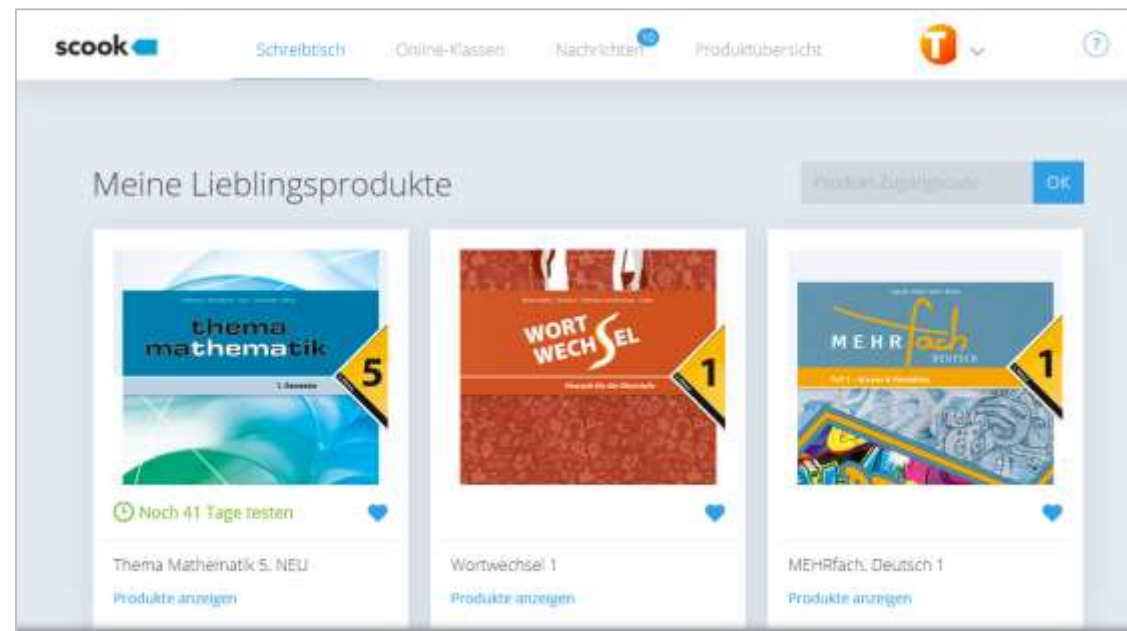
scook

Schreibtisch Online-Klassen Nachrichten 10 Produktübersicht T

?

Meine Lieblingsprodukte

Produkt-Zugangscode OK

thema mathematik 5

1. Semester

WORT WECHSEL 1

Deutsch für die Oberstufe

MEHRfach DEUTSCH 1

Teil 1 – Wissen & Verstehen

Noch 41 Tage testen

Thema Mathematik 5. NEU

Produkte anzeigen

Wortwechsel 1

Produkte anzeigen

MEHRfach. Deutsch 1

Produkte anzeigen